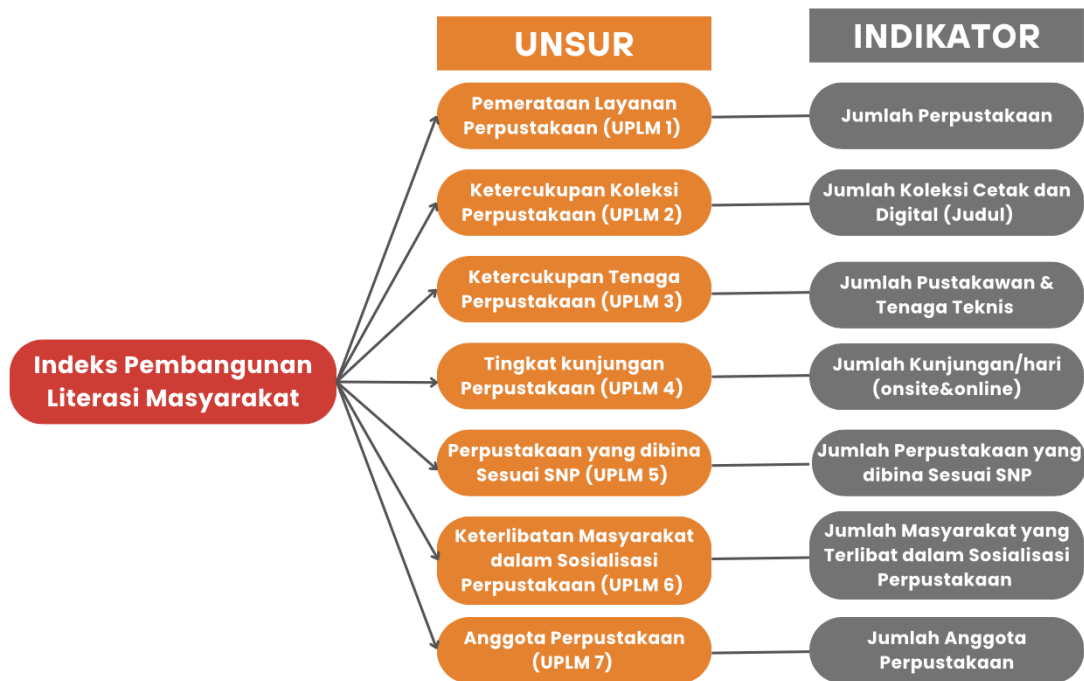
UNSUR

INDIKATOR

Indeks Pembangunan Literasi Masyarakat

Pemerataan Layanan Perpustakaan (UPLM 1)

Jumlah Perpustakaan

Ketercukupan Koleksi Perpustakaan (UPLM 2)

Jumlah Koleksi Cetak dan Digital (Judul)

Ketercukupan Tenaga Perpustakaan (UPLM 3)

Jumlah Pustakawan & Tenaga Teknis

Tingkat kunjungan Perpustakaan (UPLM 4)

Jumlah Kunjungan/hari (onsite&online)

Perpustakaan yang dibina Sesuai SNP (UPLM 5)

Jumlah Perpustakaan yang dibina Sesuai SNP

Keterlibatan Masyarakat dalam Sosialisasi Perpustakaan (UPLM 6)

Jumlah Masyarakat yang Terlibat dalam Sosialisasi Perpustakaan

Anggota Perpustakaan (UPLM 7)

Jumlah Anggota Perpustakaan